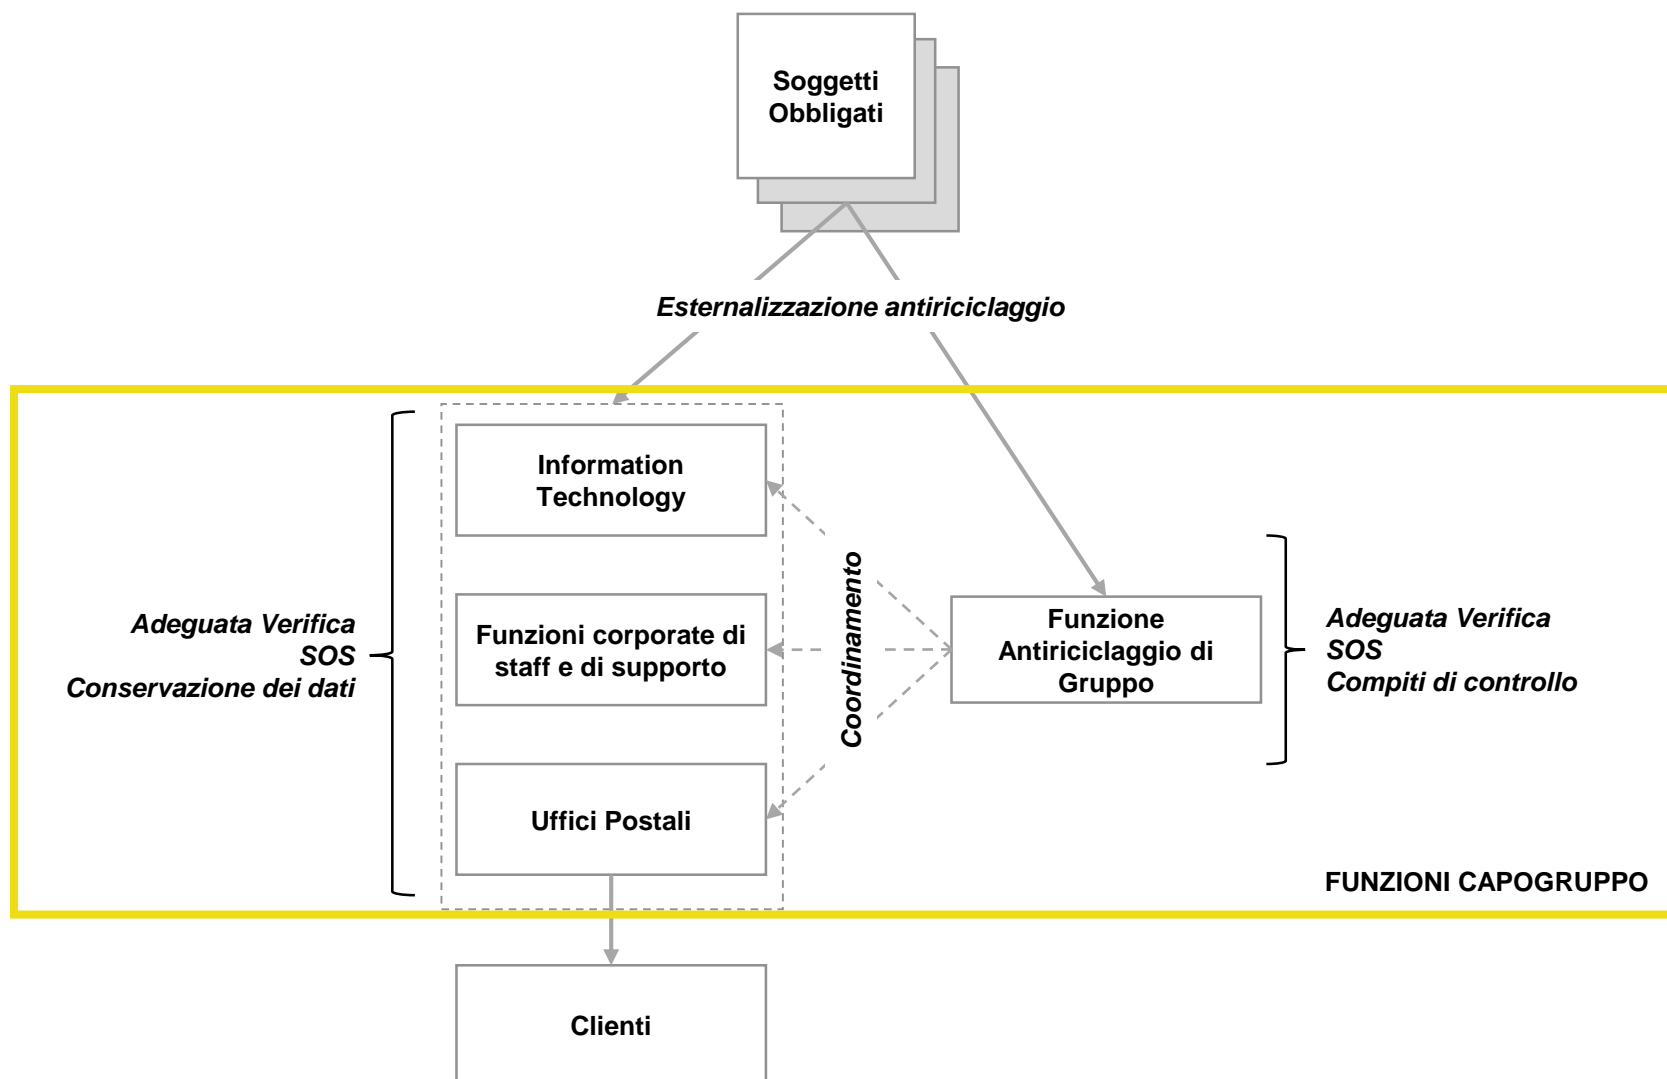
Soggetti Obbligati

Esternalizzazione antiriciclaggio

Adeguata Verifica
SOS
Conservazione dei dati

Information Technology

Funzioni corporate di staff e di supporto

Uffici Postali

Coordinamento

Funzione Antiriciclaggio di Gruppo

Adeguata Verifica
SOS
Compiti di controllo

FUNZIONI CAPOGRUPPO

Clienti